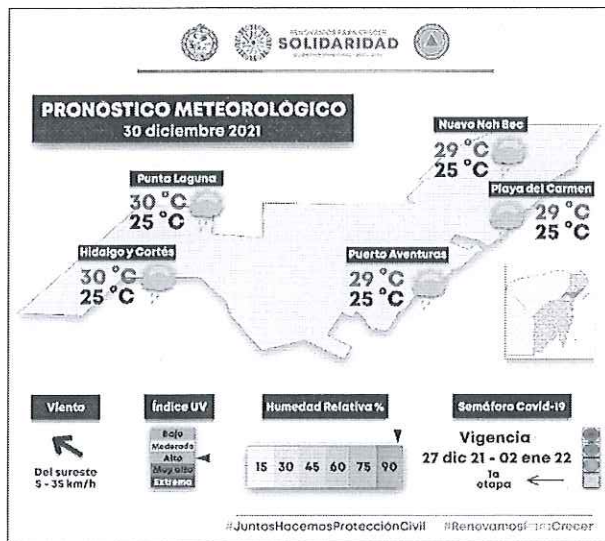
RENOVAMOS PARA CRECER
SOLIDARIDAD
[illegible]

PRONOSTICO METEOROLÓGICO
30 diciembre 2021

Nuevo Nah Bec
29 °C
25 °C

Punta Laguna
30 °C
25 °C

Playa del Carmen
29 °C
25 °C

Hidalgo y Cortés
30 °C
25 °C

Puerto Aventuras
29 °C
25 °C

Viento
Del sureste
5 - 35 km/h

Índice UV
Bajo
Moderado
Alto
Muy alto
Extremo

Humedad Relativa %

| 15 | 30 | 45 | 60 | 75 | 90 |
|---|---|---|---|---|---|

Semáforo Covid-19
Vigencia
27 dic 21 - 02 ene 22
1a etapa

#JuntosHacemosProtecciónCivil #Renovamos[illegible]Crecer